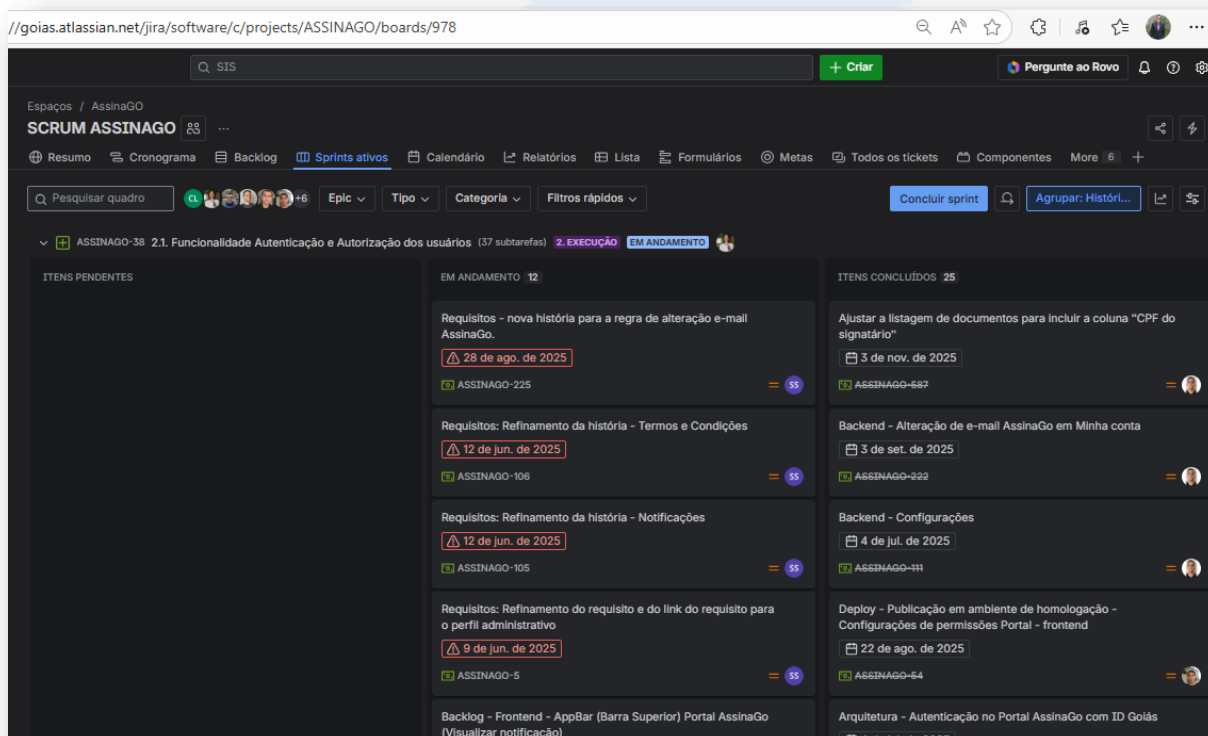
//goias.atlassian.net/jira/software/c/projects/ASSINAGO/boards/978

SIS

+ Criar

Pergunte ao Rovo

Espaços / AssinaGO

SCRUM ASSINAGO ···

Resumo Cronograma Backlog Sprints ativos Calendário Relatórios Lista Formulários Metas Todos os tickets Componentes More 6 +

Pesquisar quadro CL +6 Epic Tipo Categoria Filtros rápidos Concluir sprint Agrupar: Histori...

ASSINAGO-38 2.1. Funcionalidade Autenticação e Autorização dos usuários (37 subtarefas) 2. EXECUÇÃO EM ANDAMENTO

ITENS PENDENTES

EM ANDAMENTO 12

Requisitos - nova história para a regra de alteração e-mail AssinaGo.
28 de ago. de 2025
ASSINAGO-225 SS

Requisitos: Refinamento da história - Termos e Condições
12 de jun. de 2025
ASSINAGO-106 SS

Requisitos: Refinamento da história - Notificações
12 de jun. de 2025
ASSINAGO-105 SS

Requisitos: Refinamento do requisito e do link do requisito para o perfil administrativo
9 de jun. de 2025
ASSINAGO-5 SS

Backlog - Frontend - AppBar (Barra Superior) Portal AssinaGo (Visualizar notificação)

ITENS CONCLUÍDOS 25

Ajustar a listagem de documentos para incluir a coluna "CPF do signatário"
3 de nov. de 2025
ASSINAGO-587

Backend - Alteração de e-mail AssinaGo em Minha conta
3 de set. de 2025
ASSINAGO-222

Backend - Configurações
4 de jul. de 2025
ASSINAGO-111

Deploy - Publicação em ambiente de homologação - Configurações de permissões Portal - frontend
22 de ago. de 2025
ASSINAGO-54

Arquitetura - Autenticação no Portal AssinaGo com ID Goiás